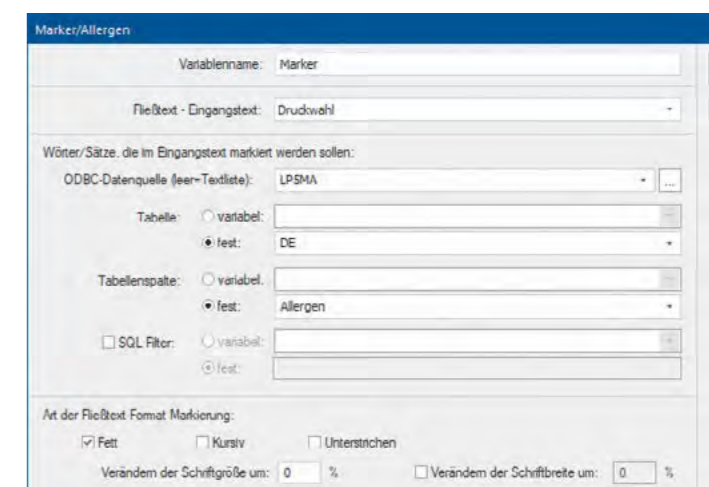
Marker/Allergen

Variablenname: Marker

Fließtext - Eingangstext: Druckwahl

Wörter/Sätze, die im Eingangstext markiert werden sollen:

ODBC-Datenquelle (leer=Textliste): LPSMA ...

Tabelle: variabel: ...
fest: DE

Tabellenspalte: variabel: ...
fest: Allergen

SQL Filter: variabel:
fest:

Art der Fließtext Format Markierung:

Fett Kursiv Unterstrichen

Verändern der Schriftgröße um: 0 % Verändern der Schriftbreite um: 0 %